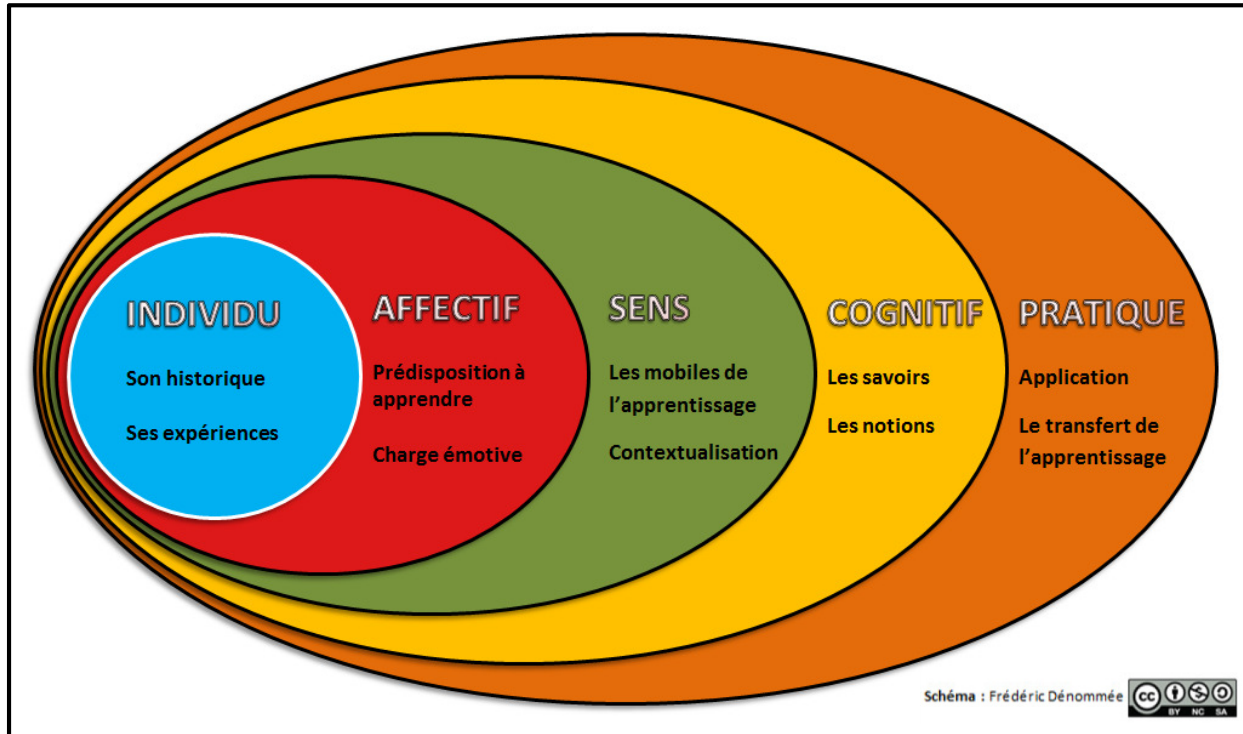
INDIVIDU

Son historique

Ses expériences

AFFECTIF

Prédisposition à apprendre

Charge émotive

SENS

Les mobiles de l'apprentissage

Contextualisation

COGNITIF

Les savoirs

Les notions

PRATIQUE

Application

Le transfert de l'apprentissage

Schéma : Frédéric Dénommée

cc BY NC SA